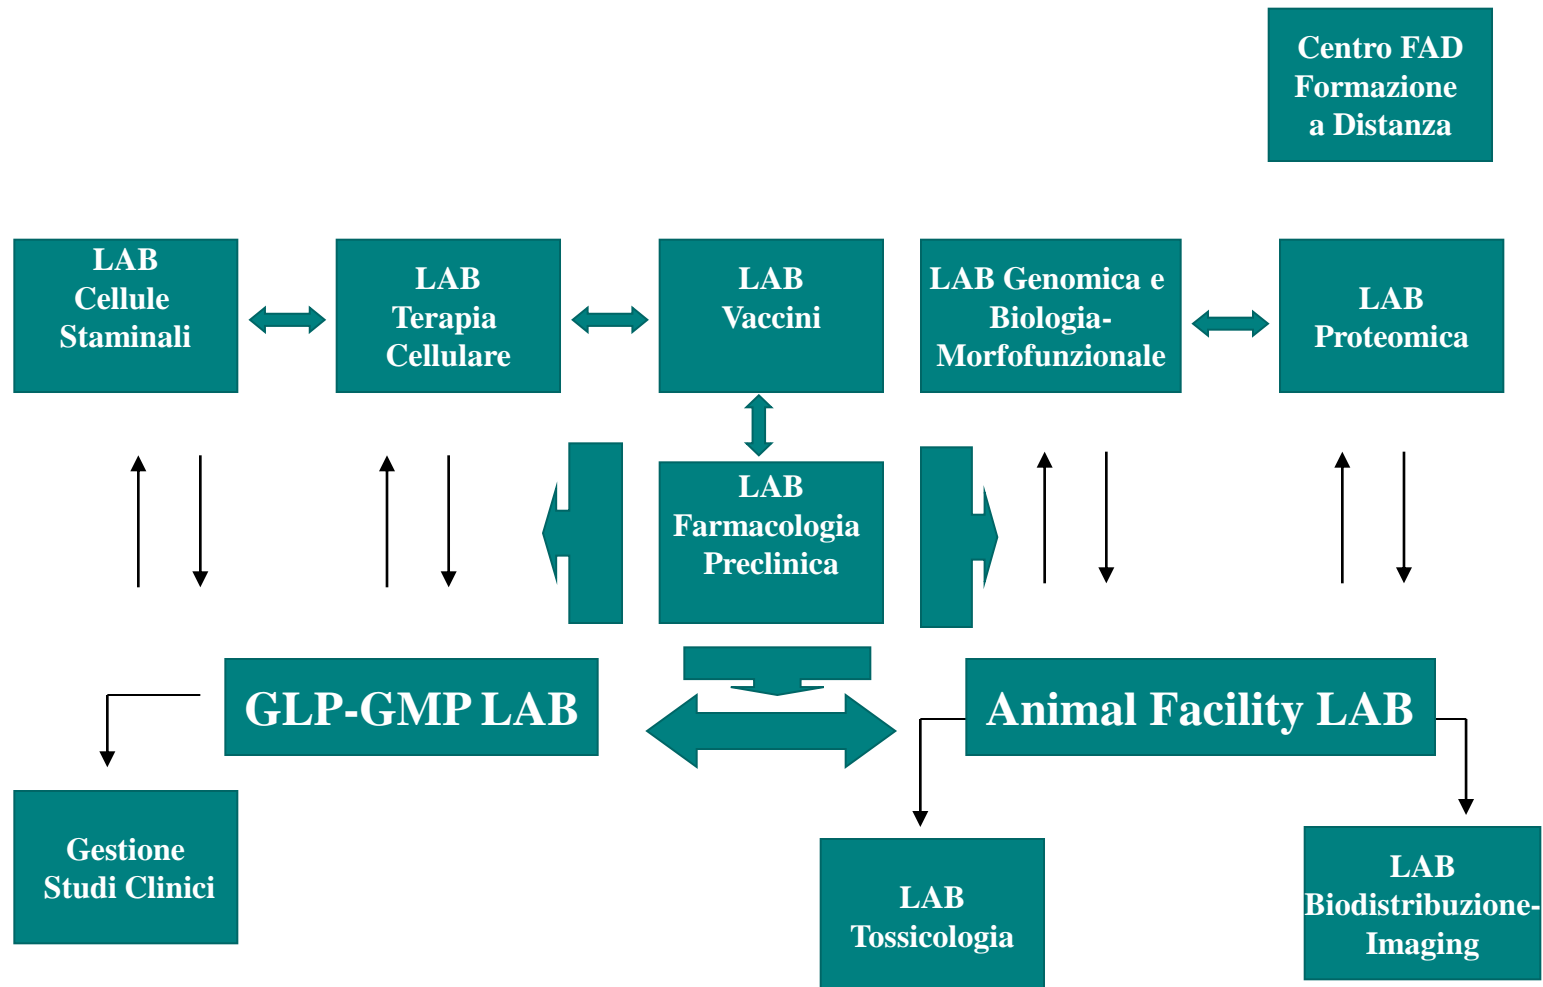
Centro FAD
Formazione
a Distanza

LAB
Cellule
Staminali

LAB
Terapia
Cellulare

LAB
Vaccini

LAB Genomica e
Biologia-
Morfofunzionale

LAB
Proteomica

LAB
Farmacologia
Preclinica

GLP-GMP LAB

Animal Facility LAB

Gestione
Studi Clinici

LAB
Tossicologia

LAB
Biodistribuzione-
Imaging